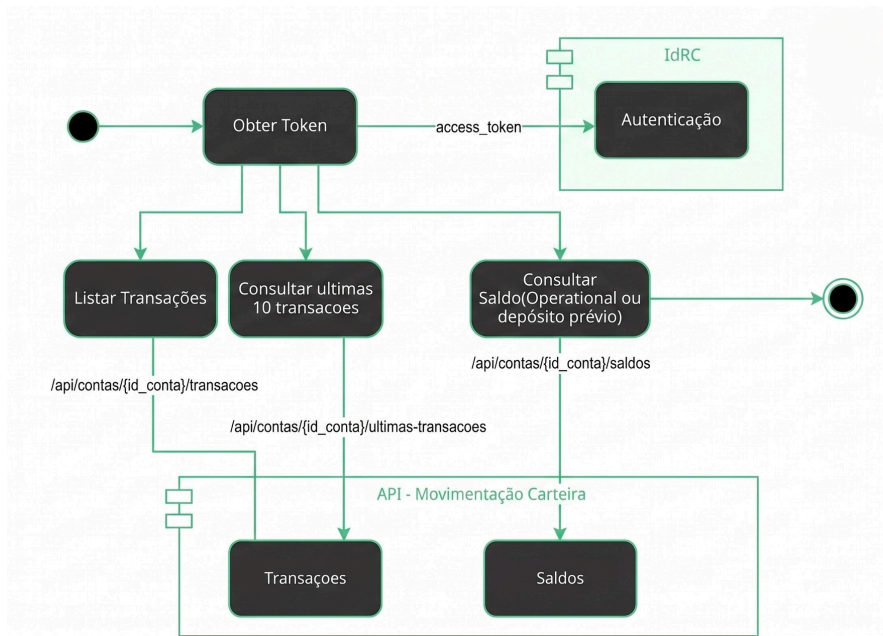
IdRC

Obter Token

access_token

Autenticação

Listar Transações

Consultar ultimas 10 transacoes

Consultar Saldo(Operational ou depósito prévio)

/api/contas/{id_conta}/transacoes

/api/contas/{id_conta}/ultimas-transacoes

/api/contas/{id_conta}/saldos

API - Movimentação Carteira

Transaçoes

Saldos